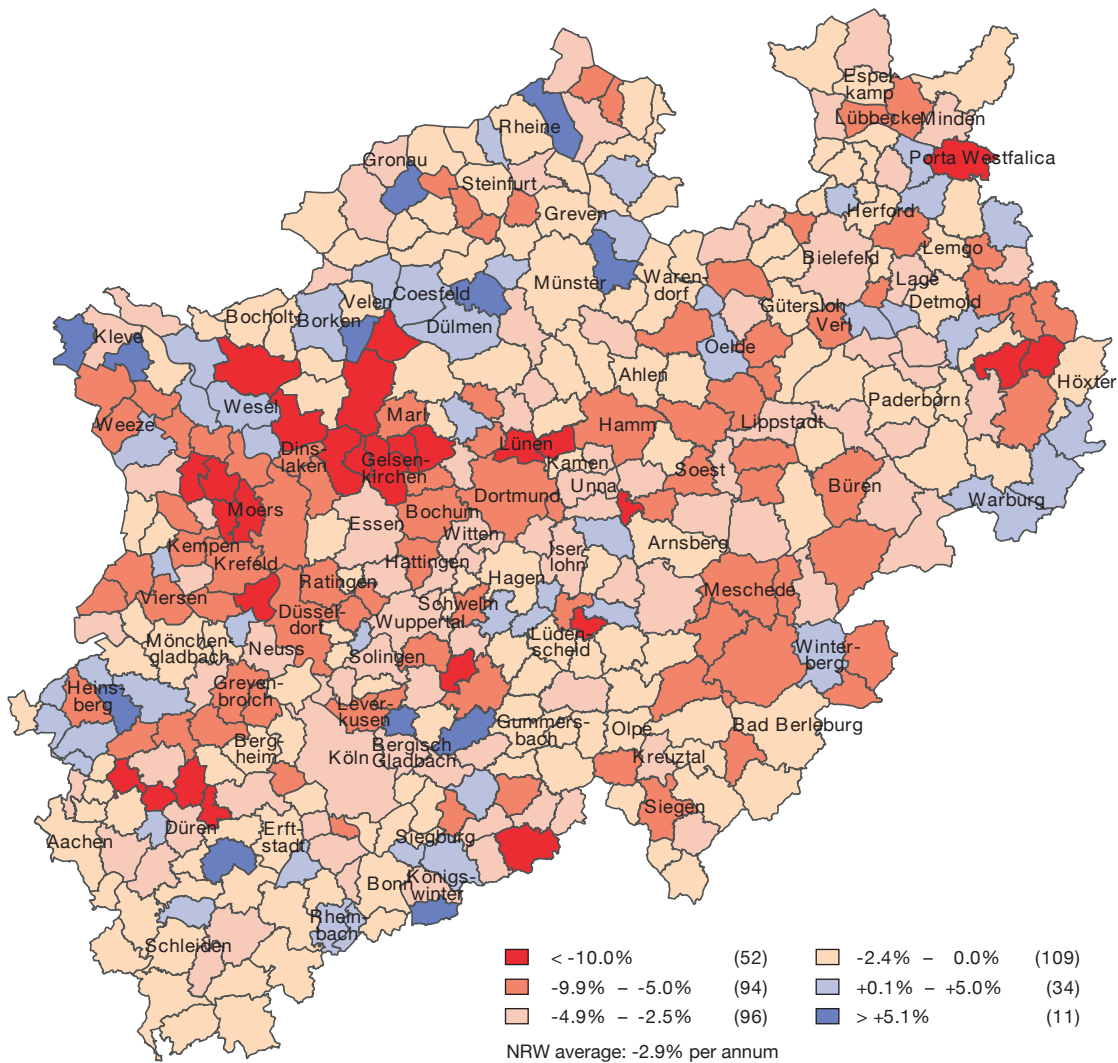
Espelkamp
Lübbecke Minden
Porta Westfalica
Rheine
Gronau
Steinfurt
Greven
Herford
Bielefeld
Lemgo
Lage
Detmold
Warendorf
Münster
Coesfeld
Velen
Borken
Dülmen
Bocholt
Gütersloh
Verl
Kleve
Oelde
Ahlen
Höxter
Wesel
Marl
Paderborn
Lippstadt
Weeze
Dinslaken
Gelsenkirchen
Lünen
Hamm
Kamen
Unna
Soest
Büren
Warburg
Moers
Dortmund
Bochum
Essen
Witten
Arnsberg
Kempen
Krefeld
Hattingen
Iserlohn
Hagen
Ratingen
Viersen
Düsseldorf
Schwelm
Wuppertal
Meschede
Mönchengladbach
Neuss
Lüdenscheid
Solingen
Winterberg
Heinsberg
Grevenbroich
Leverkusen
Gummersbach
Olpe
Bad Berleburg
Bergheim
Bergisch Gladbach
Köln
Kreuztal
Siegen
Düren
Aachen
Erftstadt
Siegburg
Bonn
Königswinter
Rheinbach
Schleiden

| | | | |
|---|---|---|---|
| < -10.0% | (52) | -2.4% – 0.0% | (109) |
| -9.9% – -5.0% | (94) | +0.1% – +5.0% | (34) |
| -4.9% – -2.5% | (96) | > +5.1% | (11) |

NRW average: -2.9% per annum